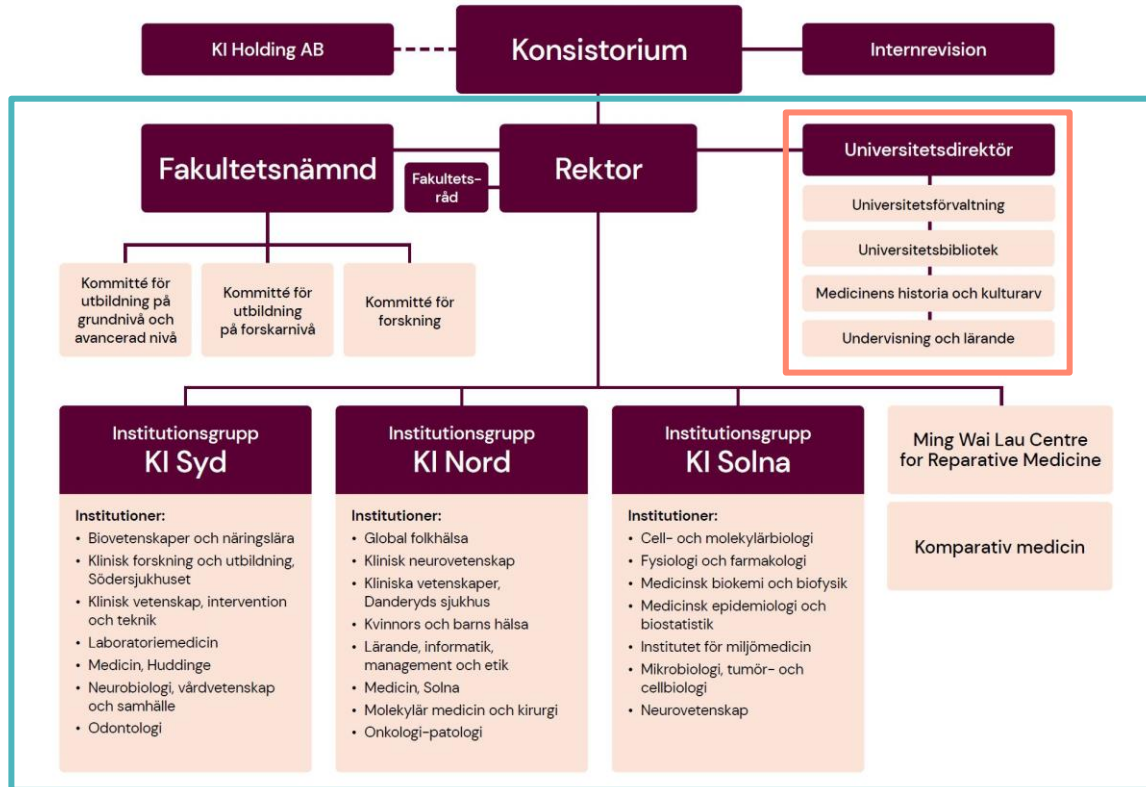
KI Holding AB

Konsistorium

Internrevision

Fakultetsnämnd

Fakultetsråd

Rektor

Universitetsdirektör

Universitetsförvaltning

Universitetsbibliotek

Medicinens historia och kulturarv

Undervisning och lärande

Kommitté för utbildning på grundnivå och avancerad nivå

Kommitté för utbildning på forskarnivå

Kommitté för forskning

Institutionsgrupp
KI Syd

Institutioner:
- Biovetenskaper och näringslära
- Klinisk forskning och utbildning, Södersjukhuset
- Klinisk vetenskap, intervention och teknik
- Laboratoriemedicin
- Medicin, Huddinge
- Neurobiologi, vårdvetenskap och samhälle
- Odontologi

Institutionsgrupp
KI Nord

Institutioner:
- Global folkhälsa
- Klinisk neurovetenskap
- Kliniska vetenskaper, Danderyds sjukhus
- Kvinnors och barns hälsa
- Lärande, informatik, management och etik
- Medicin, Solna
- Molekylär medicin och kirurgi
- Onkologi-patologi

Institutionsgrupp
KI Solna

Institutioner:
- Cell- och molekylärbiologi
- Fysiologi och farmakologi
- Medicinsk biokemi och biofysik
- Medicinsk epidemiologi och biostatistik
- Institutet för miljömedicin
- Mikrobiologi, tumör- och cellbiologi
- Neurovetenskap

Ming Wai Lau Centre for Reparative Medicine

Komparativ medicin